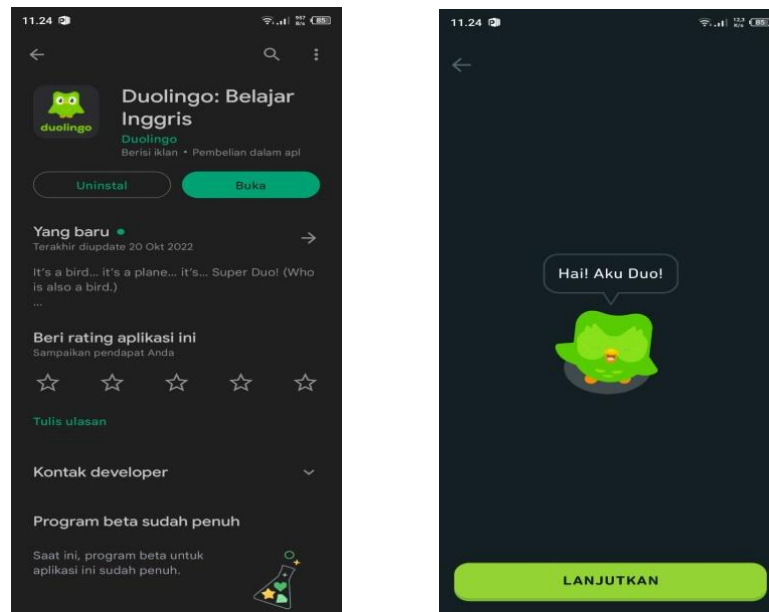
11.24

85

duolingo

Duolingo: Belajar Inggris

Duolingo

Berisi iklan • Pembelian dalam apl

Uninstal

Buka

Yang baru •

Terakhir diupdate 20 Okt 2022

It's a bird... it's a plane... it's... Super Duo! (Who is also a bird.)

...

Beri rating aplikasi ini

Sampaikan pendapat Anda

Tulis ulasan

Kontak developer

Program beta sudah penuh

Saat ini, program beta untuk aplikasi ini sudah penuh.

11.24

85

Hai! Aku Duo!

LANJUTKAN